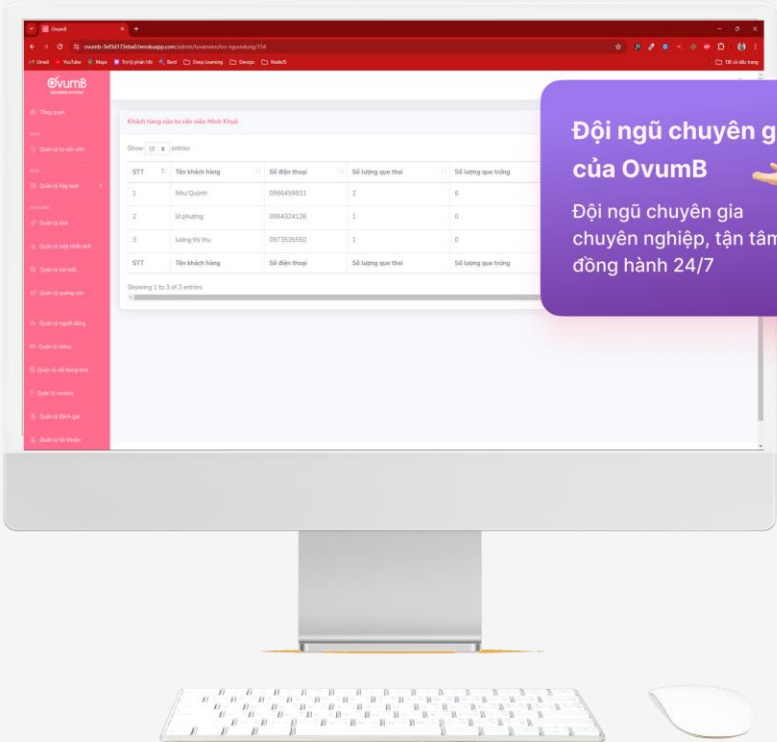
OvumB

ovumb-3ef3d173eba0.herokuapp.com/admin/tuvanvien/tv-nguoidung/154

Gmail YouTube Maps Truy cập nhanh Bard Deep Learning Devops NodeJS

Tất cả dấu trang

OvumB

Tổng quan

Quản lý tư vấn viên

Quản lý hiệp test

Quản lý bài

Quản lý loạt nhiệt tình

Quản lý bài viết

Quản lý quảng cáo

Quản lý người dùng

Quản lý video

Quản lý nội dung test

Quản lý version

Quản lý đánh giá

Quản lý tài khoản

Khách hàng của tư vấn viên Minh Khuê

Show 10 entries

| STT | Tên khách hàng | Số điện thoại | Số lượng que thai | Số lượng que trứng |
|---|---|---|---|---|
| 1 | Như Quỳnh | 0966459831 | 2 | 6 |
| 2 | lê phượng | 0964324126 | 1 | 0 |
| 3 | lương thị thu | 0973535550 | 1 | 0 |
| STT | Tên khách hàng | Số điện thoại | Số lượng que thai | Số lượng que trứng |

Showing 1 to 3 of 3 entries

Đội ngũ chuyên gi
của OvumB

Đội ngũ chuyên gia chuyên nghiệp, tận tâm đồng hành 24/7